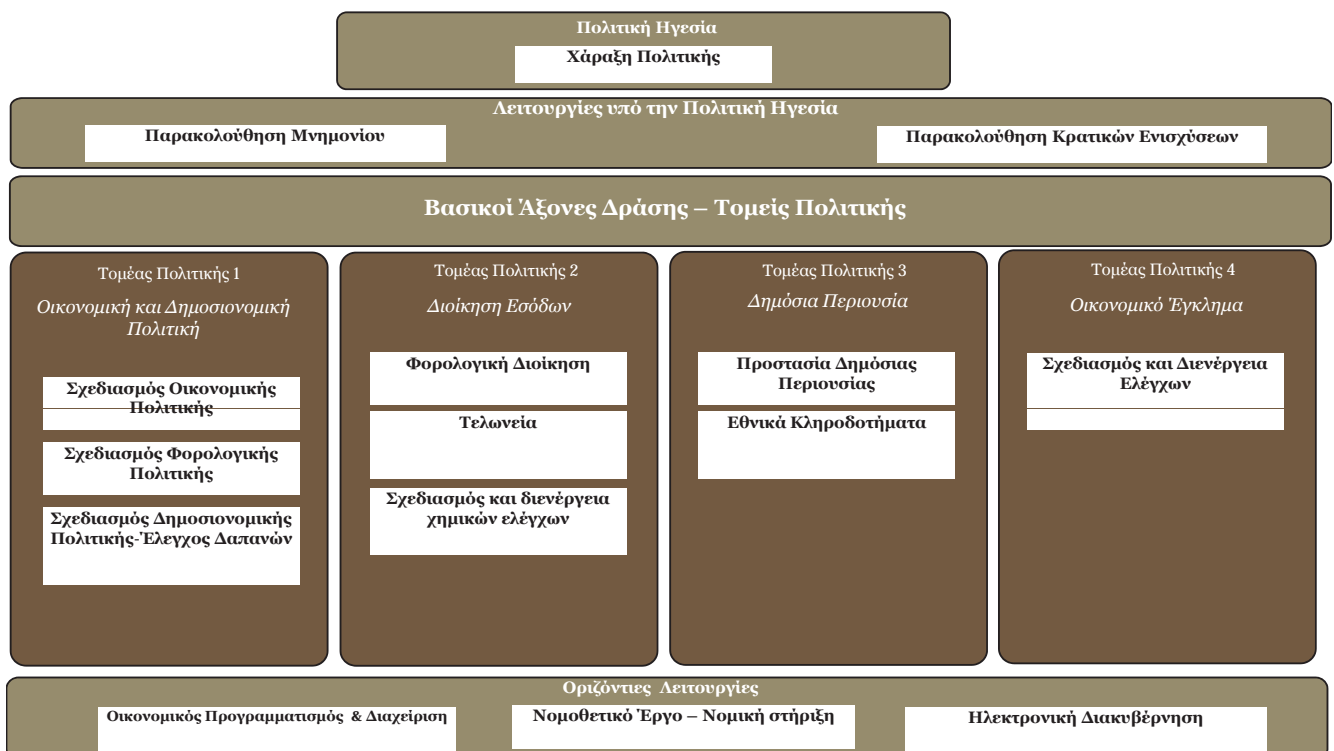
Πολιτική Ηγεσία

Χάραξη Πολιτικής

Λειτουργίες υπό την Πολιτική Ηγεσία

Παρακολούθηση Μνημονίου

Παρακολούθηση Κρατικών Ενισχύσεων

Βασικοί Άξονες Δράσης – Τομείς Πολιτικής

Τομέας Πολιτικής 1

Οικονομική και Δημοσιονομική Πολιτική

Σχεδιασμός Οικονομικής Πολιτικής

Σχεδιασμός Φορολογικής Πολιτικής

Σχεδιασμός Δημοσιονομικής Πολιτικής-Έλεγχος Δαπανών

Τομέας Πολιτικής 2

Διοίκηση Εσόδων

Φορολογική Διοίκηση

Τελωνεία

Σχεδιασμός και διενέργεια χημικών ελέγχων

Τομέας Πολιτικής 3

Δημόσια Περιουσία

Προστασία Δημόσιας Περιουσίας

Εθνικά Κληροδοτήματα

Τομέας Πολιτικής 4

Οικονομικό Έγκλημα

Σχεδιασμός και Διενέργεια Ελέγχων

Οριζόντιες Λειτουργίες

Οικονομικός Προγραμματισμός & Διαχείριση

Νομοθετικό Έργο – Νομική στήριξη

Ηλεκτρονική Διακυβέρνηση